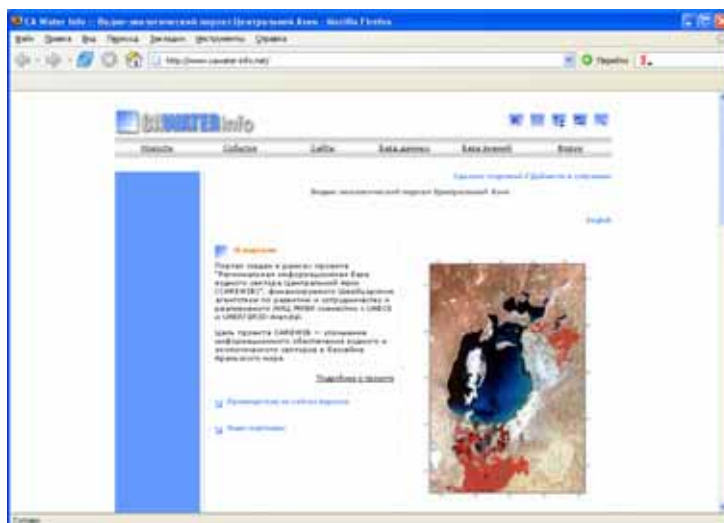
CA Water Info :: Водно-экологический портал Центральной Азии - Mozilla Firefox

Файл Правка Вид Переход Закладки Инструменты Справка

http://www.cawater-info.net/

Перейти

CAWATER info

Новости События Библио База данных База знаний Форум

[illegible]

Водно-экологический портал Центральной Азии

English

О портале

Портал создан в рамках проекта "Региональная информационная база водного сектора Центральной Азии (CAREWIB)", финансируемого Швейцарским агентством по развитию и сотрудничеству и реализуемого НИЦ МКВК совместно с UNECE и UNEP/GRID-Arendal.

Цель проекта CAREWIB — улучшение информационного обеспечения водного и экологического секторов в бассейне Аральского моря.

Подробнее о проекте

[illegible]

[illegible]

Готово